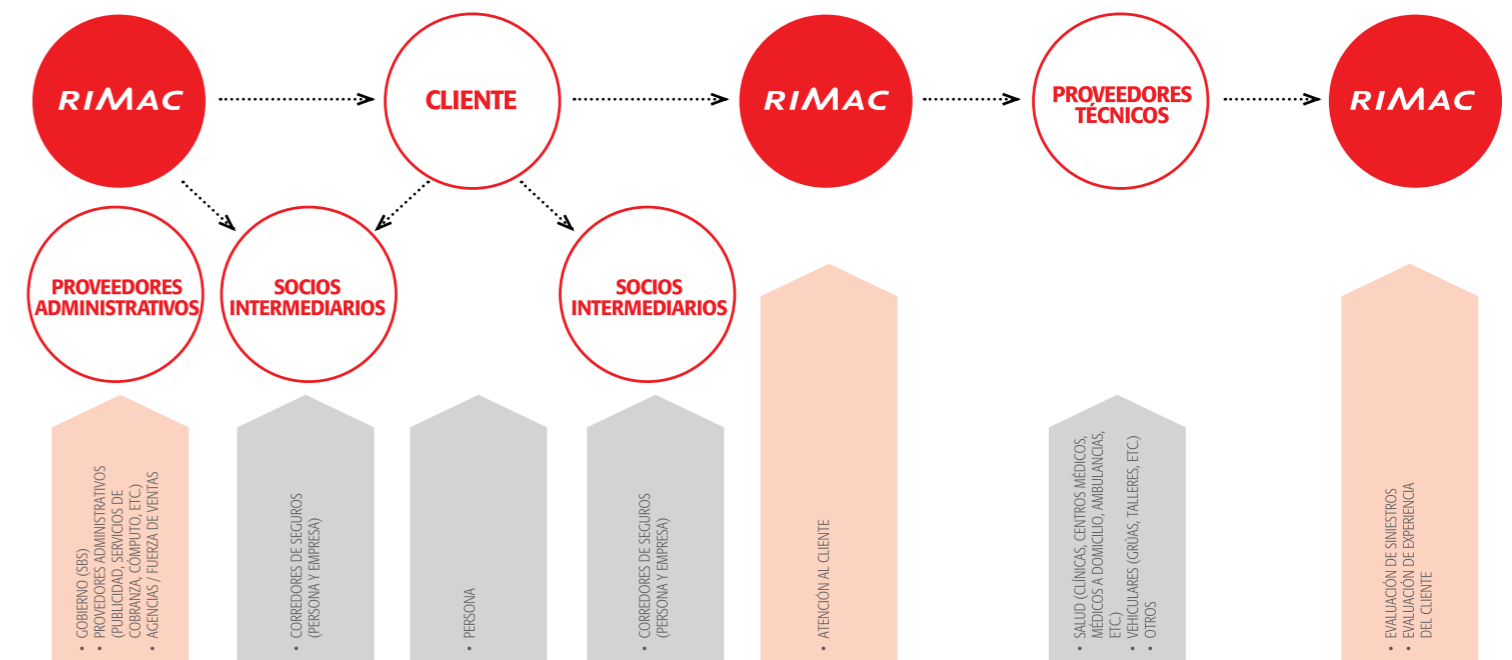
RIMAC

CLIENTE

RIMAC

PROVEEDORES TÉCNICOS

RIMAC

PROVEEDORES ADMINISTRATIVOS

SOCIOS INTERMEDIARIOS

SOCIOS INTERMEDIARIOS

• GOBIERNO (SBS)
• PROVEEDORES ADMINISTRATIVOS (PUBLICIDAD, SERVICIOS DE COBRANZA, CÓMPUTO, ETC.)
• AGENCIAS / FUERZA DE VENTAS

• CORREDORES DE SEGUROS (PERSONA Y EMPRESA)

• PERSONA

• CORREDORES DE SEGUROS (PERSONA Y EMPRESA)

• ATENCIÓN AL CLIENTE

• SALUD (CLÍNICAS, CENTROS MÉDICOS, MÉDICOS A DOMICILIO, AMBULANCIAS, ETC.)
• VEHICULARES (GRÚAS, TALLERES, ETC.)
• OTROS

• EVALUACIÓN DE SINIESTROS
• EVALUACIÓN DE EXPERIENCIA DEL CLIENTE